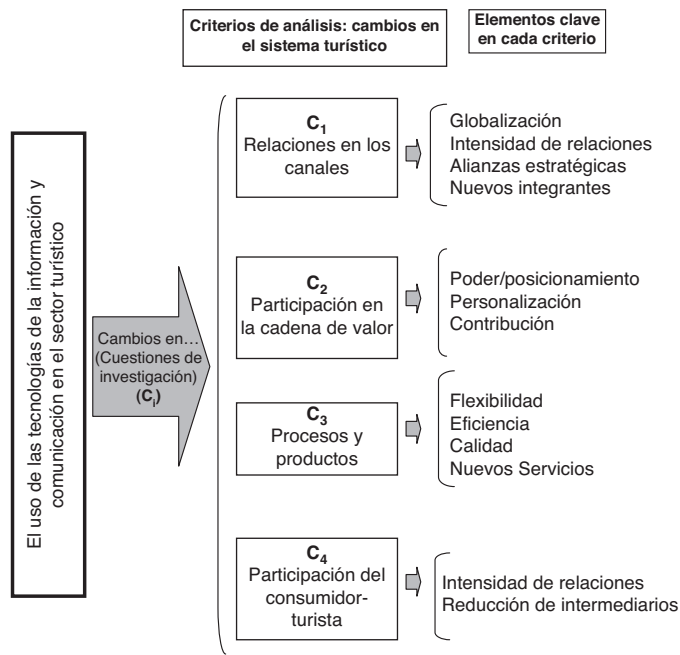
Criterios de análisis: cambios en el sistema turístico

Elementos clave en cada criterio

El uso de las tecnologías de la información y comunicación en el sector turístico

Cambios en… (Cuestiones de investigación) ($C_i$)

$C_1$
Relaciones en los canales

Globalización
Intensidad de relaciones
Alianzas estratégicas
Nuevos integrantes

$C_2$
Participación en la cadena de valor

Poder/posicionamiento
Personalización
Contribución

$C_3$
Procesos y productos

Flexibilidad
Eficiencia
Calidad
Nuevos Servicios

$C_4$
Participación del consumidor-turista

Intensidad de relaciones
Reducción de intermediarios